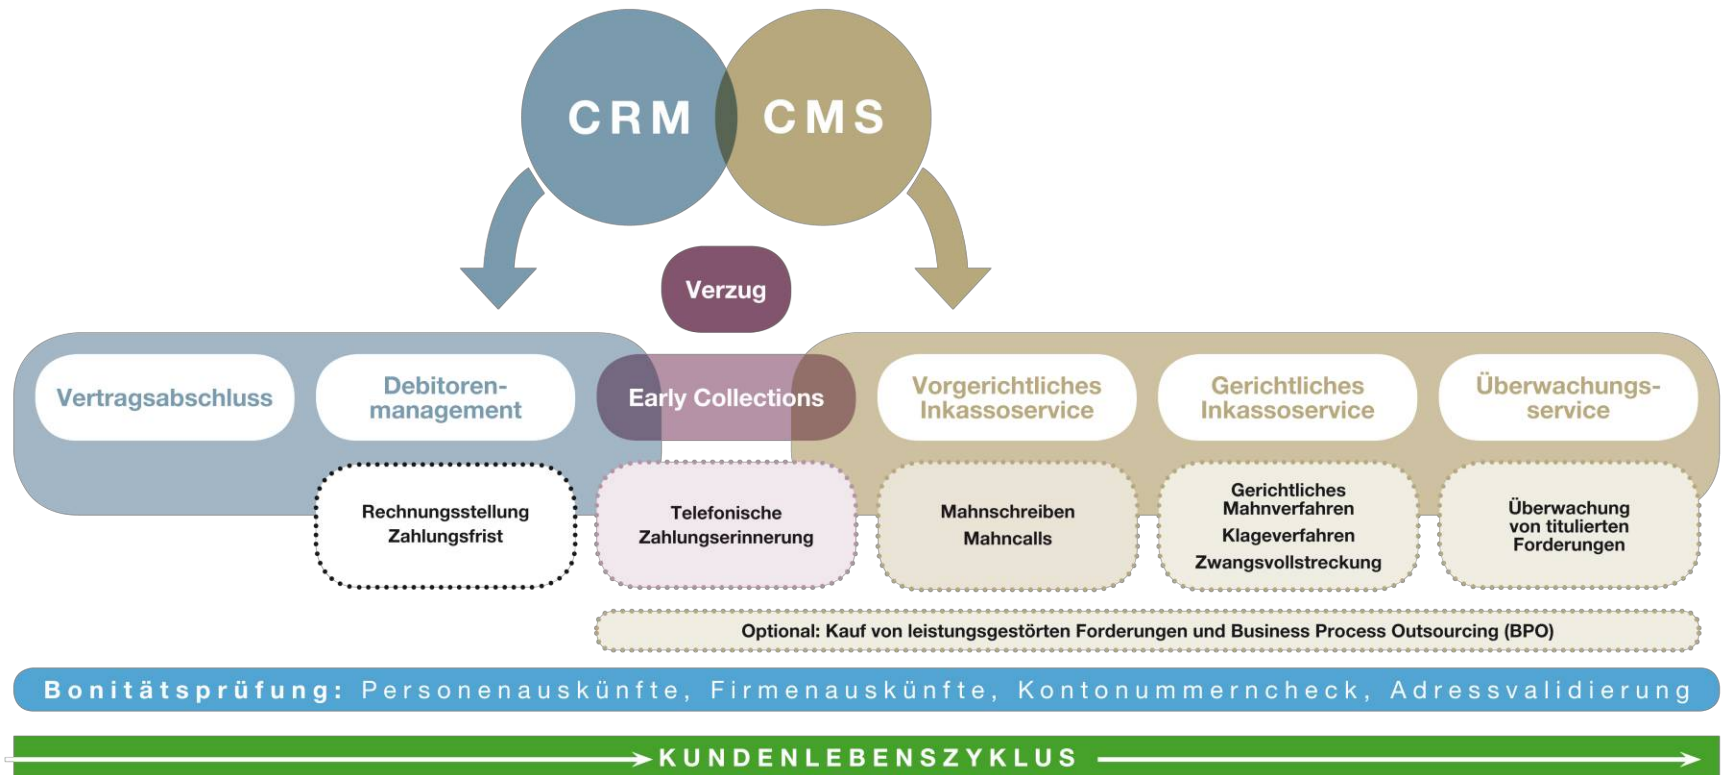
CRM
CMS

Verzug

Vertragsabschluss

Debitorenmanagement

Early Collections

Vorgerichtliches Inkassoservice

Gerichtliches Inkassoservice

Überwachungsservice

Rechnungsstellung
Zahlungsfrist

Telefonische
Zahlungserinnerung

Mahnschreiben
Mahncalls

Gerichtliches Mahnverfahren
Klageverfahren
Zwangsvollstreckung

Überwachung von titulierten Forderungen

Optional: Kauf von leistungsgestörten Forderungen und Business Process Outsourcing (BPO)

Bonitätsprüfung: Personenauskünfte, Firmenauskünfte, Kontonummerncheck, Adressvalidierung

KUNDENLEBENSZYKLUS